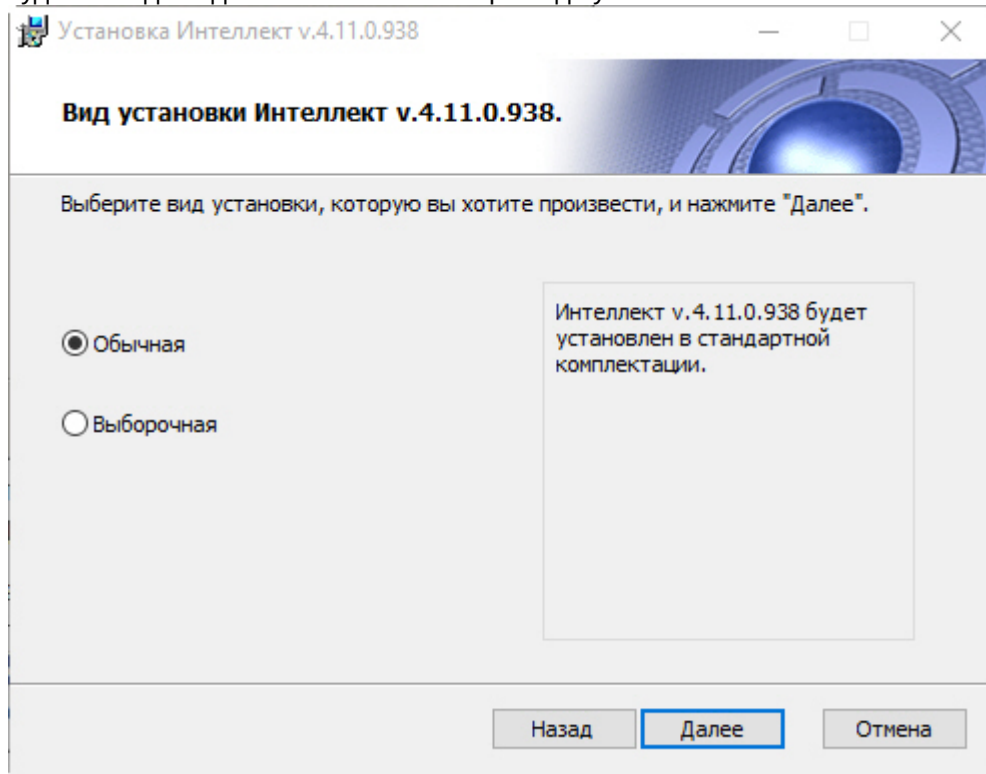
Установка Интеллект v.4.11.0.938

Вид установки Интеллект v.4.11.0.938.

Выберите вид установки, которую вы хотите произвести, и нажмите "Далее".

Обычная

Выборочная

Интеллект v.4.11.0.938 будет установлен в стандартной комплектации.

Назад Далее Отмена